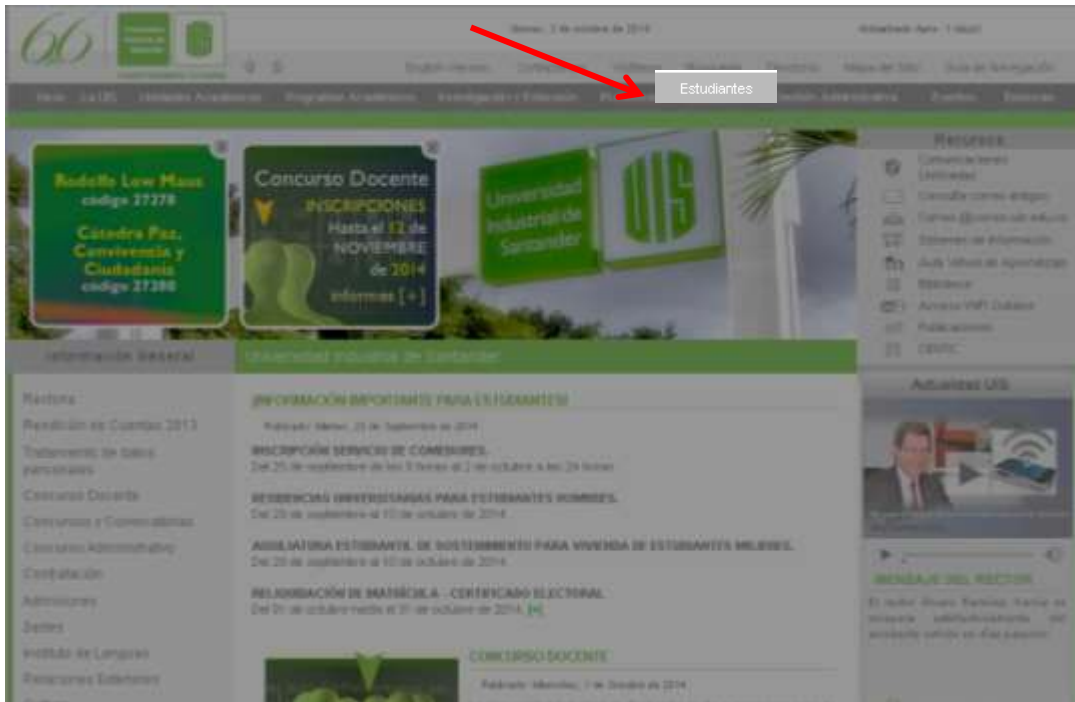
66

Miércoles, 1 de octubre de 2014

Actualizado Ayer 1 de octubre

English Version | Contáctenos | Horarios | Ubicación | Directorio | Mapa del Sitio | Guía de Navegación

Inicio | La UIS | Unidades Académicas | Programas Académicos | Investigación y Extensión | Pr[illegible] | Estudiantes | Gestión Administrativa | Portafolio | Servicios

Rodolfo Low Maus código 27278

Cátedra Paz, Convivencia y Ciudadanía código 27380

Concurso Docente
INSCRIPCIONES
Hasta el 12 de NOVIEMBRE de 2014
Informes [+]

Universidad Industrial de Santander

UIS

Recursos
Comunicaciones Unificadas
Consultar correo antiguo
Correo @correo.uis.edu.co
Sistemas de Información
Aula Virtual de Aprendizaje
Biblioteca
Acceso WiFi Outdoor
Publicaciones
CENTIC

Información General

Universidad Industrial de Santander

Rectoría
Rendición de Cuentas 2013
Tratamiento de datos personales
Concurso Docente
Concursos y Convocatorias
Concurso Administrativo
Contratación
Admisiones
Sedes
Instituto de Lenguas
Relaciones Exteriores

¡INFORMACIÓN IMPORTANTE PARA ESTUDIANTES!
Publicado: Martes, 23 de Septiembre de 2014

INSCRIPCIÓN SERVICIO DE COMEDORES.
Del 25 de septiembre de los 5 horas al 2 de octubre a las 24 horas

RESIDENCIAS UNIVERSITARIAS PARA ESTUDIANTES HOMBRES.
Del 29 de septiembre al 10 de octubre de 2014

AUXILIATURA ESTUDIANTIL DE SOSTENIMIENTO PARA VIVIENDA DE ESTUDIANTES MUJERES.
Del 29 de septiembre al 10 de octubre de 2014

RELIQUIDACIÓN DE MATRÍCULA - CERTIFICADO ELECTORAL
Del 01 de octubre hasta el 31 de octubre de 2014 [+]

CONCURSO DOCENTE
Publicado: Miércoles, 1 de Octubre de 2014

Actualidad UIS

MENSAJE DEL RECTOR
El rector Álvaro Ramírez invita un mensaje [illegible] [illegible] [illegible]